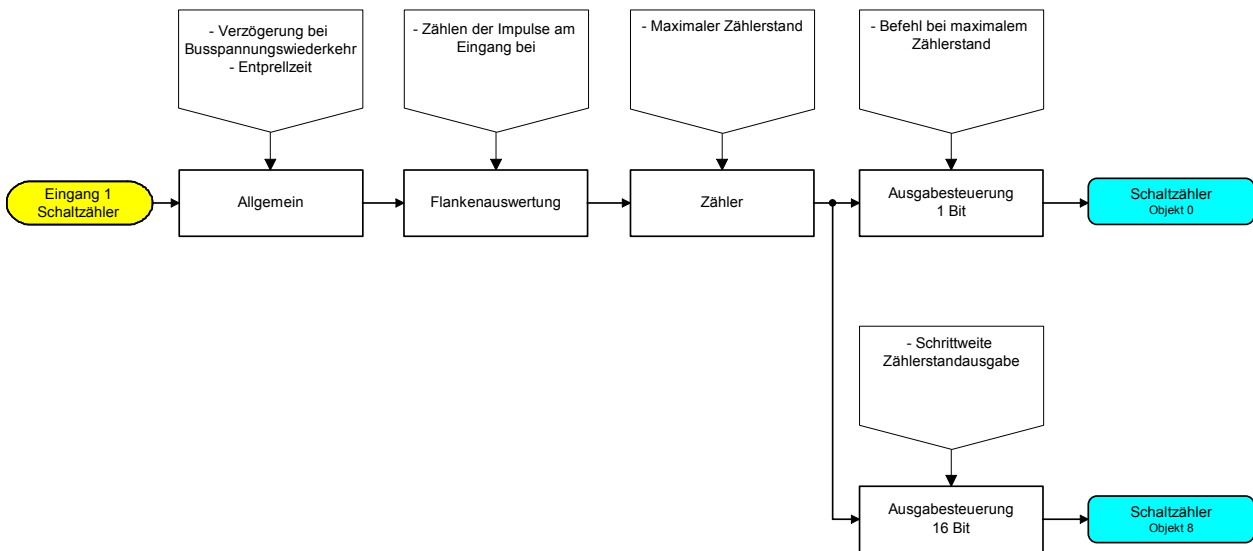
- Verzögerung bei Busspannungswiederkehr
- Entprellzeit

- Zählen der Impulse am Eingang bei

- Maximaler Zählerstand

- Befehl bei maximalem Zählerstand

Eingang 1 Schaltzähler

Allgemein

Flankenauswertung

Zähler

Ausgabesteuerung 1 Bit

Schaltzähler
Objekt 0

- Schrittweite Zählerstandausgabe

Ausgabesteuerung 16 Bit

Schaltzähler
Objekt 8